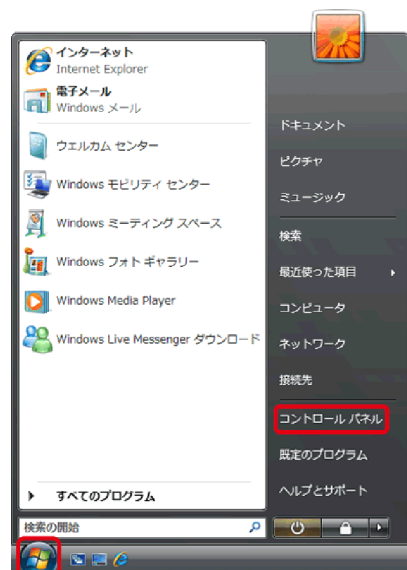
インターネット
Internet Explorer

電子メール
Windows メール

ウエルカム センター

Windows モビリティ センター

Windows ミーティング スペース

Windows フォト ギャラリー

Windows Media Player

Windows Live Messenger ダウンロード

すべてのプログラム

検索の開始

ドキュメント

ピクチャ

ミュージック

検索

最近使った項目

コンピュータ

ネットワーク

接続先

コントロール パネル

既定のプログラム

ヘルプとサポート